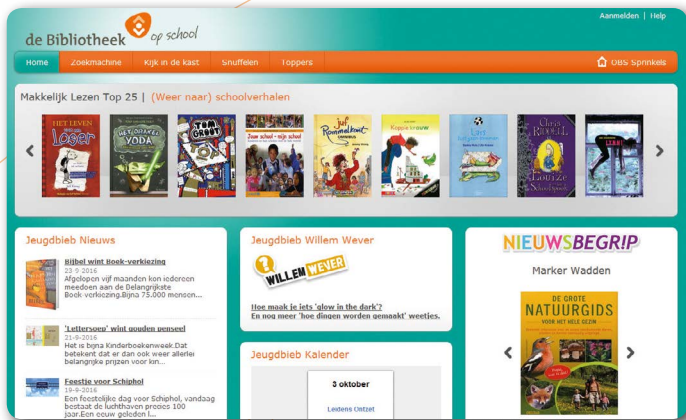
Aanmelden | Help

de Bibliotheek op school

Home | Zoekmachine | Kijk in de kast | Snuffelen | Toppers | OBS Sprinkels

Makkelijk Lezen Top 25 | (Weer naar) schoolverhalen

HET LEVEN VAN EEN LOSER

HET ORIGAMI YODA

TOM GROOT

Juf school - mijn school

Het Rommelkont

Koppie krauw

Lars

Lotte Lotte

Jeugdbieb Nieuws

Bijbel wint Boek-verkiezing
23-9-2016
Afgelopen vijf maanden kon iedereen meedoen aan de Belangrijkste Boek-verkiezing.Bijna 75.000 mensen...

'Lettersoep' wint gouden penseel
21-9-2016
Het is bijna Kinderboekenweek.Dat betekent dat er dan ook weer allerlei belangrijke prijzen voor kin...

Feestje voor Schiphol
19-9-2016
Een feestelijke dag voor Schiphol, vandaag bestaat de luchthaven precies 100 jaar.Een eeuw geleden l...

Jeugdbieb Willem Wever

WILLEM WEVER

Hoe maak je iets 'glow in the dark'?
En nog meer 'hoe dingen worden gemaakt' weetjes.

Jeugdbieb Kalender

3 oktober

Leidens Ontzet

NIEUWSBEGRIP

Marker Wadden

DE GROTE NATUURGIDS VOOR HET HELE GEZIN